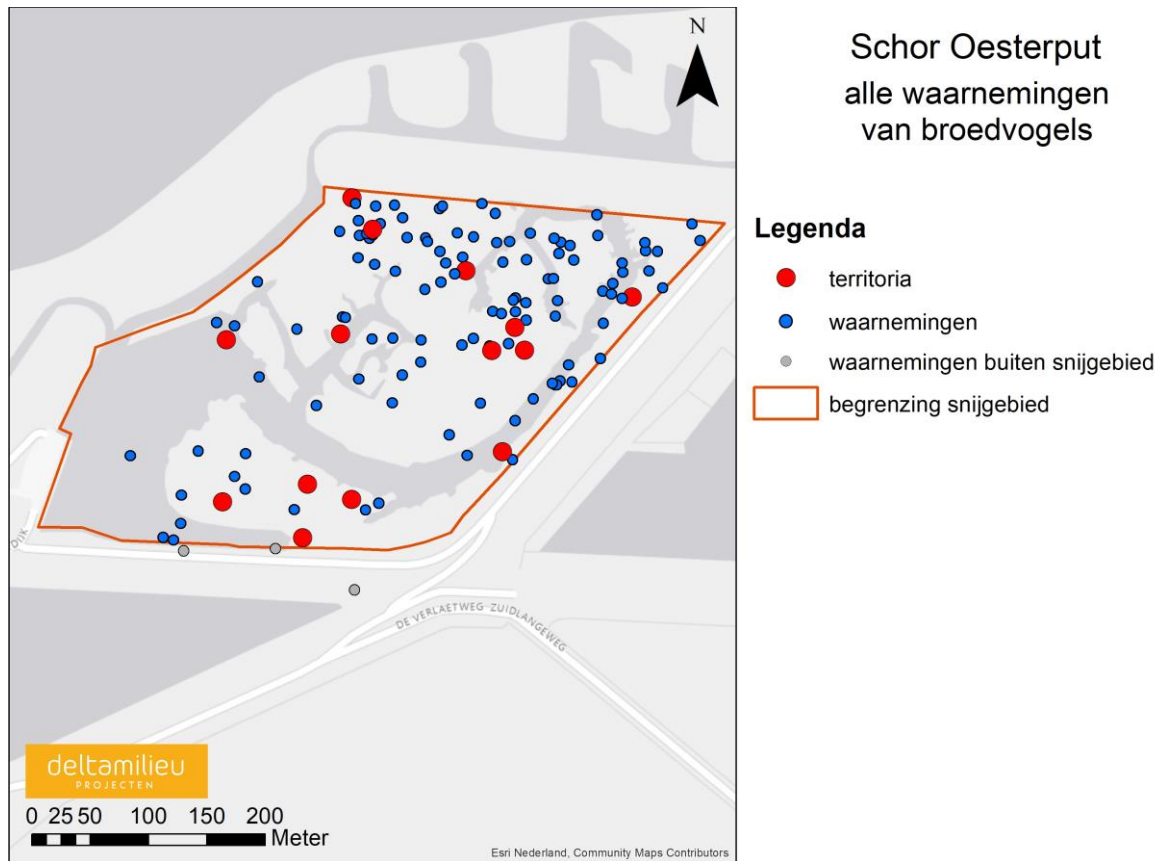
N

Schor Oesterput
alle waarnemingen
van broedvogels

Legenda
territoria
waarnemingen
waarnemingen buiten snijgebied
begrenzing snijgebied

DIJK
DE VERLAETWEG ZUIDLANGEWEG

deltamilieu
PROJECTEN

0 25 50 100 150 200
Meter

Esri Nederland, Community Maps Contributors